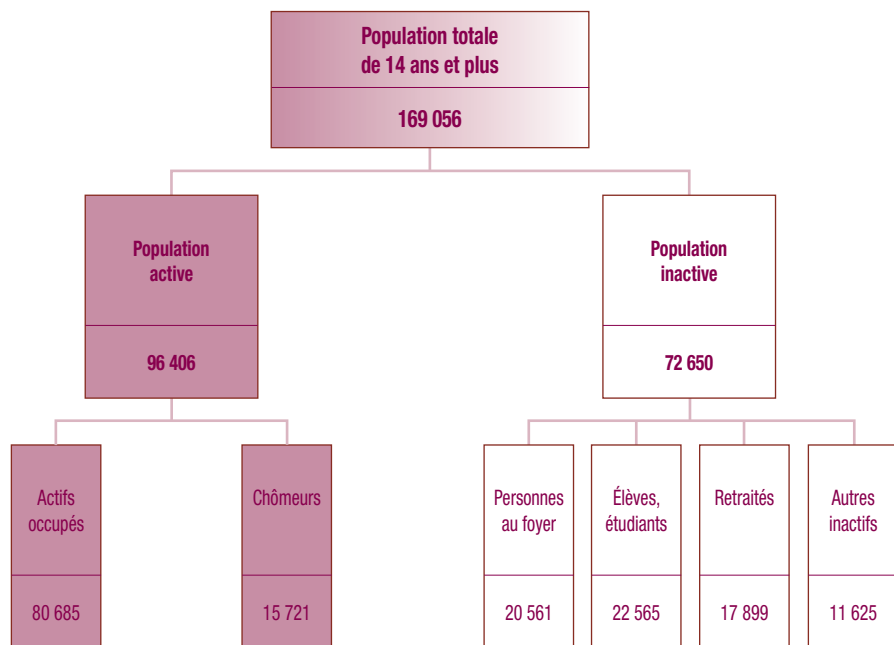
Population totale de 14 ans et plus

169 056

Population active

96 406

Population inactive

72 650

Actifs occupés

80 685

Chômeurs

15 721

Personnes au foyer

20 561

Élèves, étudiants

22 565

Retraités

17 899

Autres inactifs

11 625